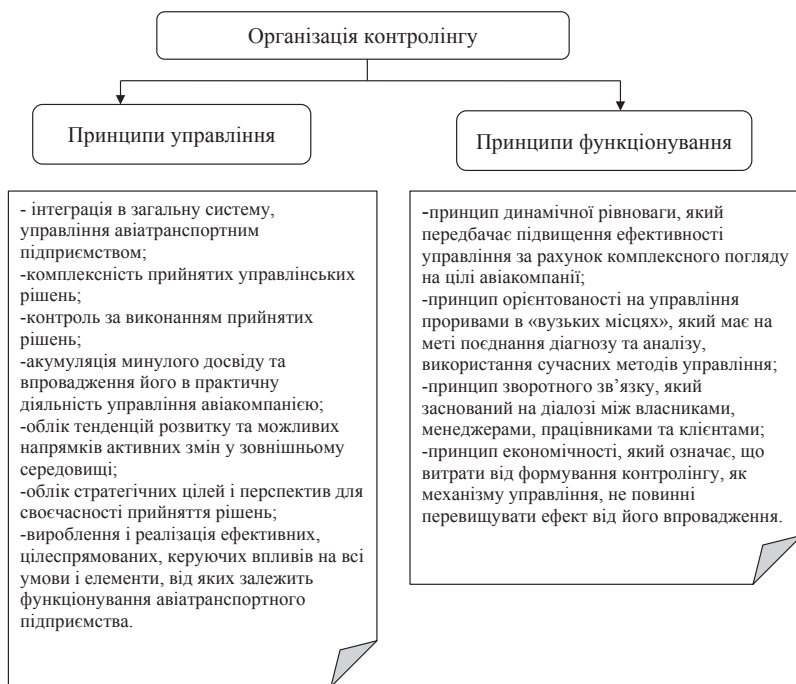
Організація контролінгу

Принципи управління

Принципи функціонування

- інтеграція в загальну систему, управління авіатранспортним підприємством;
-комплексність прийнятих управлінських рішень;
-контроль за виконанням прийнятих рішень;
-акумуляція минулого досвіду та впровадження його в практичну діяльність управління авіакомпанією;
-облік тенденцій розвитку та можливих напрямків активних змін у зовнішньому середовищі;
-облік стратегічних цілей і перспектив для своєчасності прийняття рішень;
-вироблення і реалізація ефективних, цілеспрямованих, керуючих впливів на всі умови і елементи, від яких залежить функціонування авіатранспортного підприємства.

-принцип динамічної рівноваги, який передбачає підвищення ефективності управління за рахунок комплексного погляду на цілі авіакомпанії;
-принцип орієнтованості на управління проривами в «вузьких місцях», який має на меті поєднання діагнозу та аналізу, використання сучасних методів управління;
-принцип зворотного зв'язку, який заснований на діалозі між власниками, менеджерами, працівниками та клієнтами;
-принцип економічності, який означає, що витрати від формування контролінгу, як механізму управління, не повинні перевищувати ефект від його впровадження.